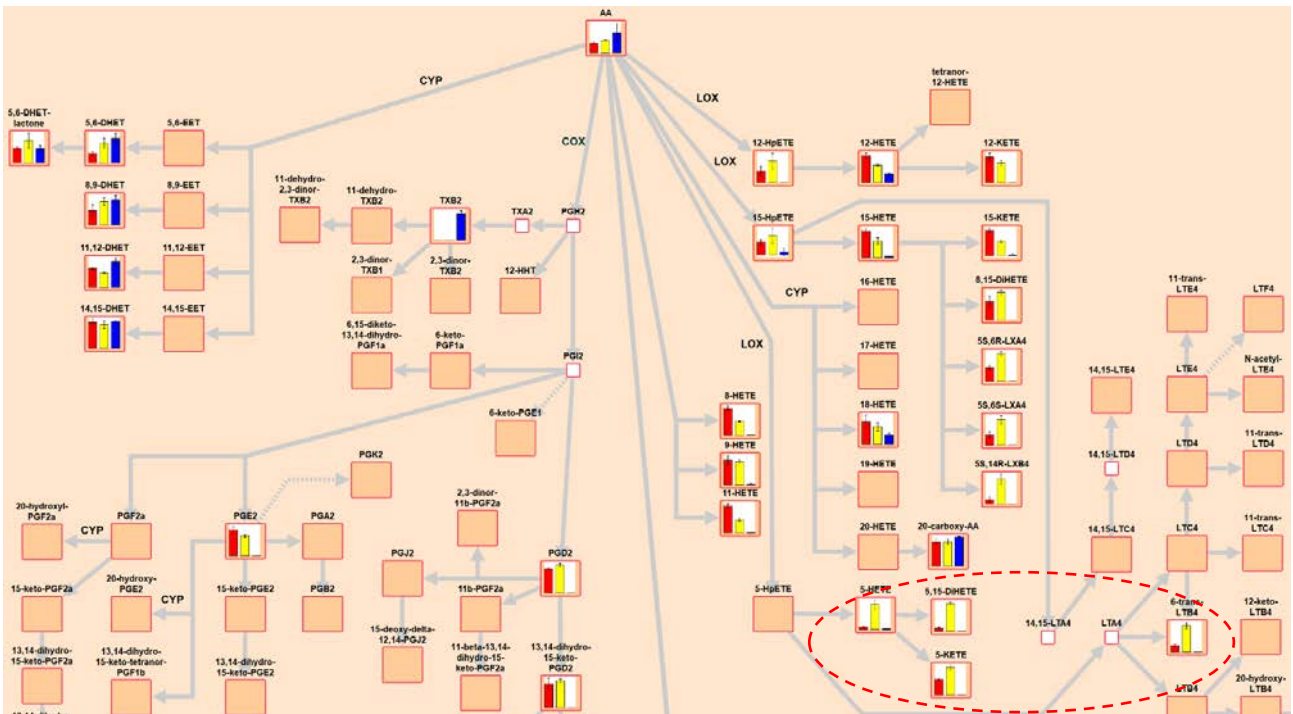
AA

CYP

COX

LOX

LOX

tetranor-12-HETE

5,6-DHET-lactone

5,6-DHET

5,6-EET

12-HpETE

12-HETE

12-KETE

8,9-DHET

8,9-EET

11-dehydro-2,3-dinor-TXB2

11-dehydro-TXB2

TXB2

TXA2

PGH2

15-HpETE

15-HETE

15-KETE

11,12-DHET

11,12-EET

2,3-dinor-TXB1

2,3-dinor-TXB2

12-HHT

CYP

16-HETE

8,15-DiHETE

14,15-DHET

14,15-EET

11-trans-LTE4

LTF4

6,15-diketo-13,14-dihydro-PGF1a

6-keto-PGF1a

PGI2

LOX

17-HETE

5S,6R-LXA4

14,15-LTE4

LTE4

N-acetyl-LTE4

6-keto-PGE1

8-HETE

18-HETE

5S,6S-LXA4

9-HETE

14,15-LTD4

LTD4

11-trans-LTD4

PGK2

19-HETE

5S,14R-LXB4

11-HETE

2,3-dinor-11b-PGF2a

20-hydroxyl-PGF2a

CYP

PGF2a

PGE2

PGA2

20-HETE

20-carboxy-AA

14,15-LTC4

LTC4

11-trans-LTC4

PGJ2

PGD2

15-keto-PGF2a

20-hydroxy-PGE2

CYP

15-keto-PGE2

PGB2

11b-PGF2a

5-HpETE

5-HETE

5,15-DiHETE

14,15-LTA4

LTA4

6-trans-LTB4

12-keto-LTB4

15-deoxy-delta-12,14-PGJ2

13,14-dihydro-15-keto-PGF2a

13,14-dihydro-15-keto-tetranor-PGF1b

13,14-dihydro-15-keto-PGE2

11-beta-13,14-dihydro-15-keto-PGF2a

13,14-dihydro-15-keto-PGD2

5-KETE

LTB4

20-hydroxy-LTB4